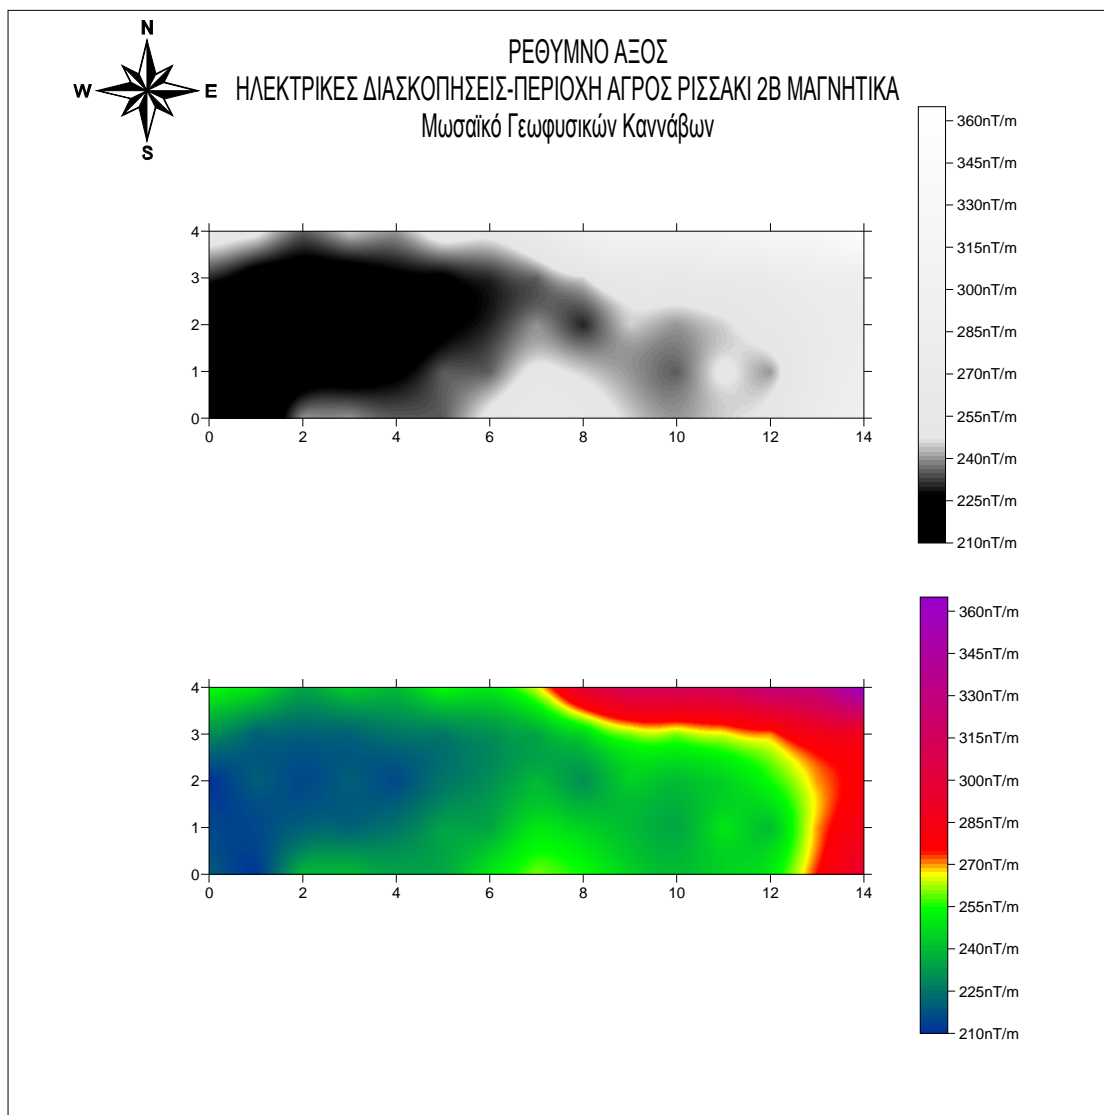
N
W
E
S

ΡΕΘΥΜΝΟ ΑΞΟΣ
ΗΛΕΚΤΡΙΚΕΣ ΔΙΑΣΚΟΠΗΣΕΙΣ-ΠΕΡΙΟΧΗ ΑΓΡΟΣ ΡΙΣΣΑΚΙ 2Β ΜΑΓΝΗΤΙΚΑ
Μωσαϊκό Γεωφυσικών Καννάβων

360nT/m
345nT/m
330nT/m
315nT/m
300nT/m
285nT/m
270nT/m
255nT/m
240nT/m
225nT/m
210nT/m

4
3
2
1
0
0 2 4 6 8 10 12 14

360nT/m
345nT/m
330nT/m
315nT/m
300nT/m
285nT/m
270nT/m
255nT/m
240nT/m
225nT/m
210nT/m

4
3
2
1
0
0 2 4 6 8 10 12 14